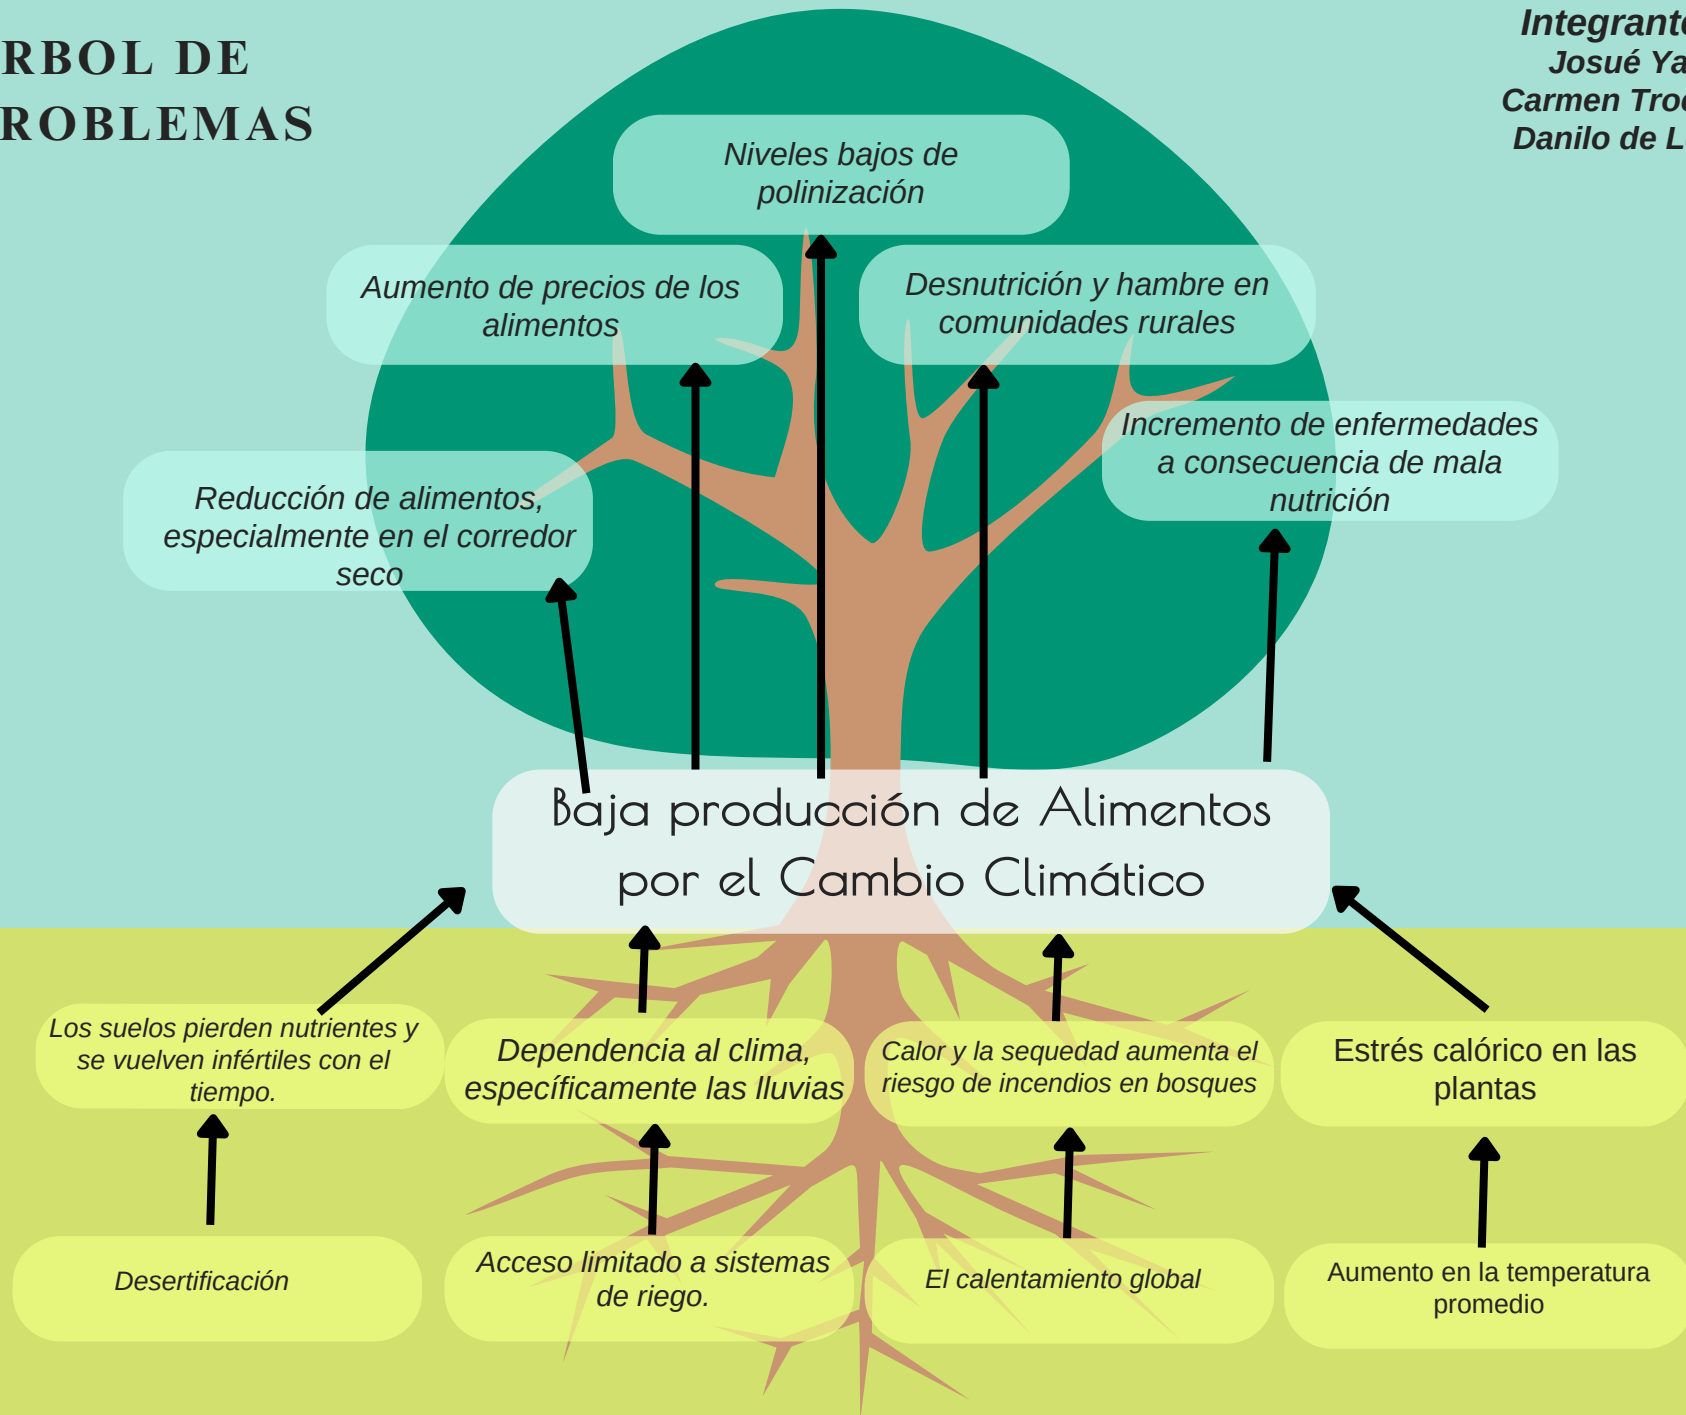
RBOL DE
ROBLEMAS

Integrant
Josué Ya
Carmen Tro
Danilo de L

Niveles bajos de polinización

Aumento de precios de los alimentos

Desnutrición y hambre en comunidades rurales

Incremento de enfermedades a consecuencia de mala nutrición

Reducción de alimentos, especialmente en el corredor seco

Baja producción de Alimentos por el Cambio Climático

Los suelos pierden nutrientes y se vuelven infértiles con el tiempo.

Dependencia al clima, específicamente las lluvias

Calor y la sequedad aumenta el riesgo de incendios en bosques

Estrés calórico en las plantas

Desertificación

Acceso limitado a sistemas de riego.

El calentamiento global

Aumento en la temperatura promedio